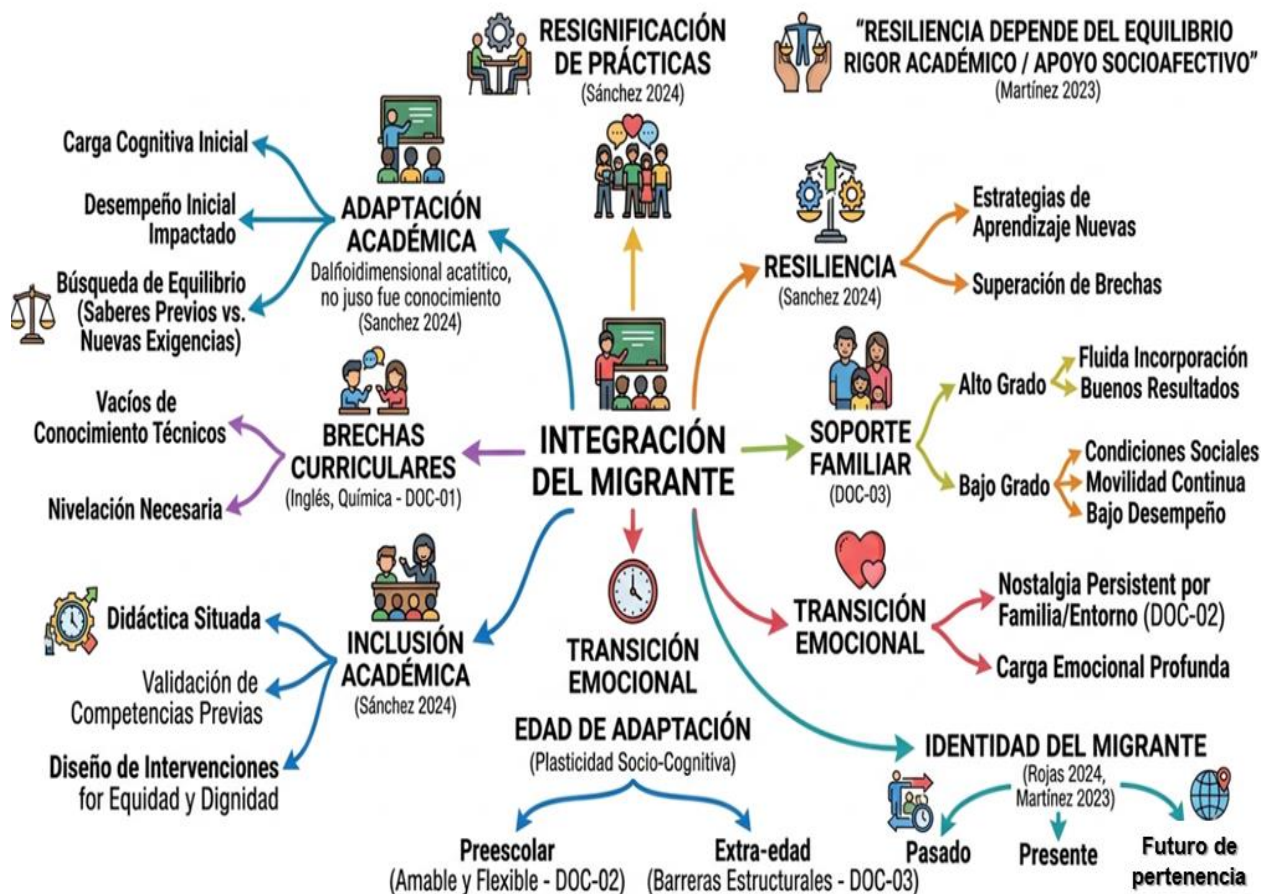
RESIGNIFICACIÓN DE PRÁCTICAS
(Sánchez 2024)

"RESILIENCIA DEPENDE DEL EQUILIBRIO RIGOR ACADÉMICO / APOYO SOCIOAFECTIVO"
(Martínez 2023)

Carga Cognitiva Inicial

Desempeño Inicial Impactado

Búsqueda de Equilibrio (Saberes Previos vs. Nuevas Exigencias)

ADAPTACIÓN ACADÉMICA
Dalñoidimensional acatítico, no juso fue conocimiento
(Sanchez 2024)

RESILIENCIA
(Sanchez 2024)

Estrategias de Aprendizaje Nuevas

Superación de Brechas

Vacíos de Conocimiento Técnicos

Nivelación Necesaria

BRECHAS CURRICULARES
(Inglés, Química - DOC-01)

INTEGRACIÓN DEL MIGRANTE

SOPORTE FAMILIAR
(DOC-03)

Alto Grado
Fluida Incorporación
Buenos Resultados

Bajo Grado
Condiciones Sociales
Movilidad Continua
Bajo Desempeño

Didáctica Situada

Validación de Competencias Previas

Diseño de Intervenciones for Equidad y Dignidad

INCLUSIÓN ACADÉMICA
(Sánchez 2024)

TRANSICIÓN EMOCIONAL

EDAD DE ADAPTACIÓN
(Plasticidad Socio-Cognitiva)

Preescolar
(Amable y Flexible - DOC-02)

Extra-edad
(Barreras Estructurales - DOC-03)

TRANSICIÓN EMOCIONAL

Nostalgia Persistent por Familia/Entorno (DOC-02)

Carga Emocional Profunda

IDENTIDAD DEL MIGRANTE
(Rojas 2024, Martínez 2023)

Pasado

Presente

Futuro de pertenencia